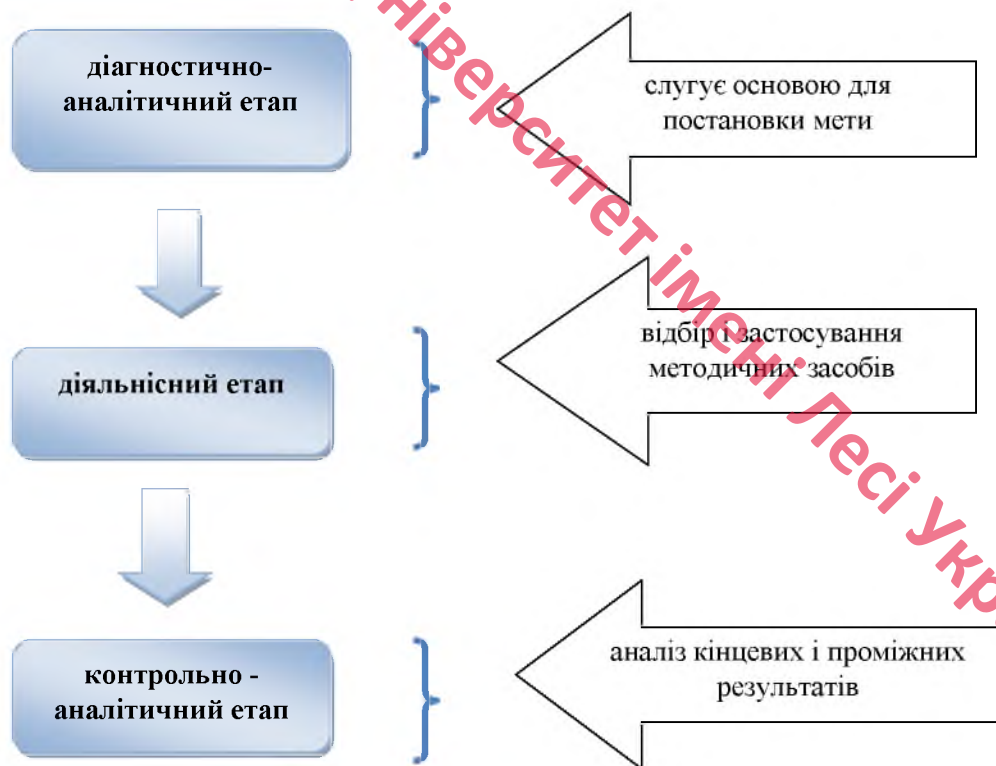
діагностично-аналітичний етап

слугує основою для постановки мети

діяльнісний етап

відбір і застосування методичних засобів

контрольно - аналітичний етап

аналіз кінцевих і проміжних результатів

ніверситет імені Лесі Укр